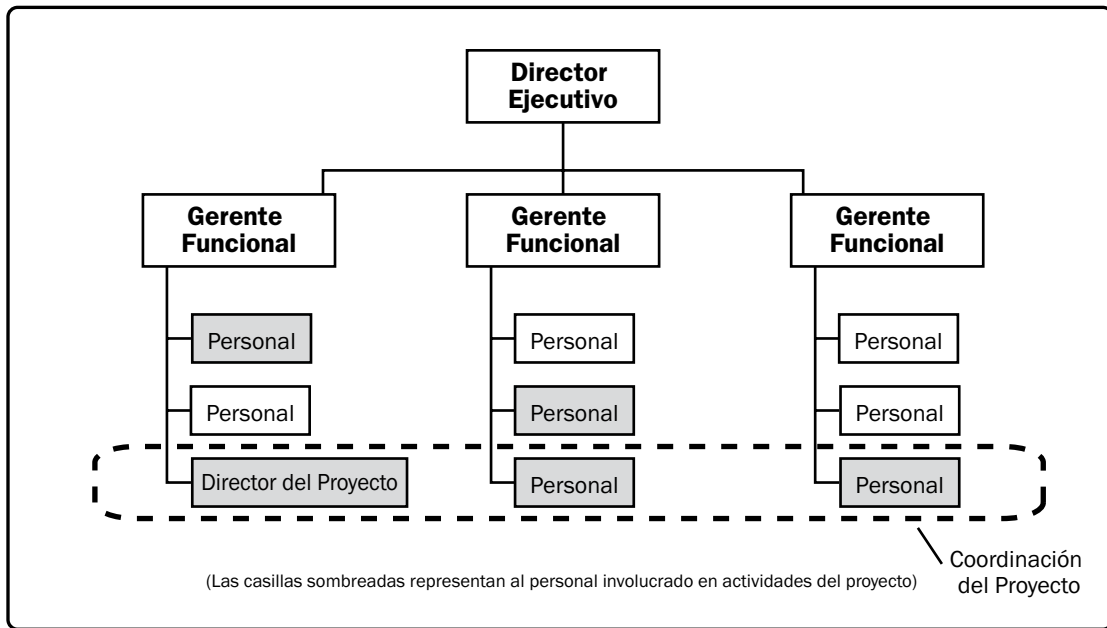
Director Ejecutivo

Gerente Funcional

Gerente Funcional

Gerente Funcional

Personal

Personal

Director del Proyecto

Personal

Personal

Personal

Personal

Personal

Personal

Coordinación del Proyecto

(Las casillas sombreadas representan al personal involucrado en actividades del proyecto)